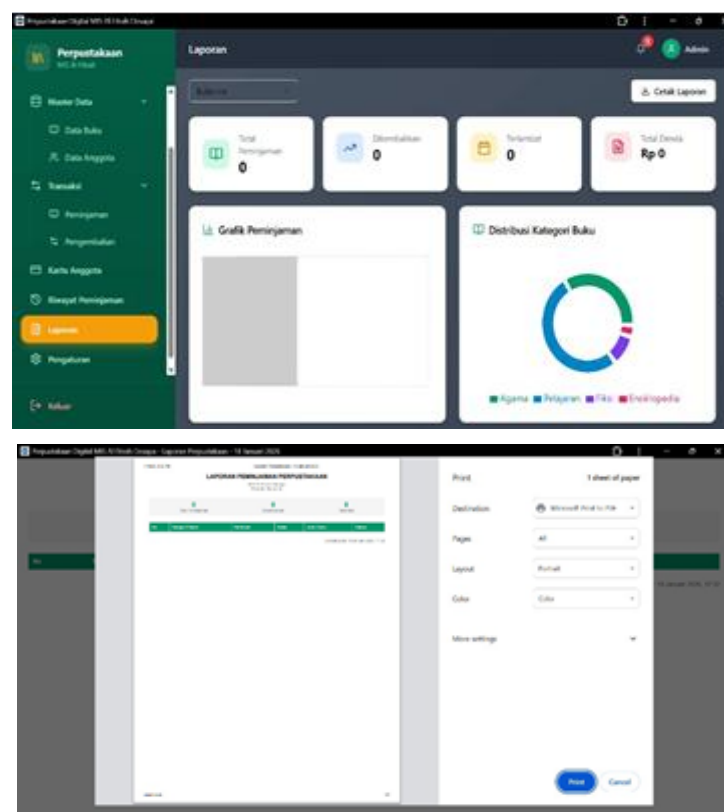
Perpustakaan Digital MIS Al Ihsah Cinaga

Perpustakaan
MIS Al Ihsah

Master Data
Data Buku
Data Anggota
Transaksi
Peminjaman
Pengembalian
Kartu Anggota
Riwayat Peminjaman
Laporan
Pengaturan
Keluar

Laporan

Admin

Bulanan

Cetak Laporan

Total Peminjaman
0

Dikembalikan
0

Terlambat
0

Total Denda
Rp 0

Grafik Peminjaman

Distribusi Kategori Buku

Agama Pelajaran Fiksi Ensiklopedia

Perpustakaan Digital MIS Al Ihsah Cinaga - Laporan Perpustakaan - 18 Januari 2026

LAPORAN PEMINJAMAN PERPUSTAKAAN

Print
1 sheet of paper
Destination
Microsoft Print to PDF
Pages
All
Layout
Portrait
Color
Color
More settings
Print
Cancel